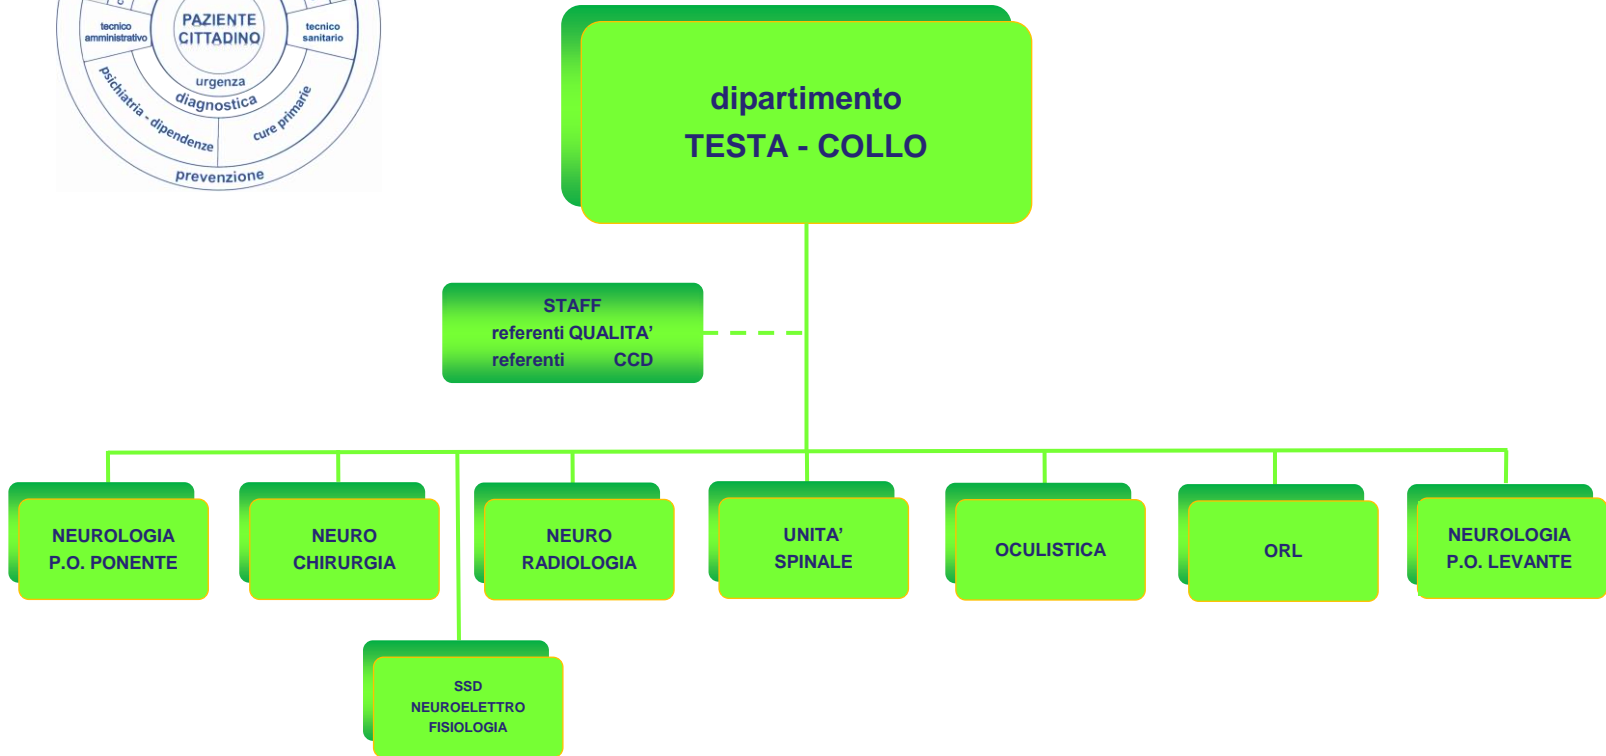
tecnico amministrativo

PAZIENTE CITTADINO

tecnico sanitario

urgenza

diagnostica

psichiatria - dipendenze

cure primarie

prevenzione

dipartimento
TESTA - COLLO

STAFF
referenti QUALITA'
referenti CCD

NEUROLOGIA
P.O. PONENTE

NEURO
CHIRURGIA

NEURO
RADIOLOGIA

UNITA'
SPINALE

OCULISTICA

ORL

NEUROLOGIA
P.O. LEVANTE

SSD
NEUROELETTRO
FISIOLOGIA